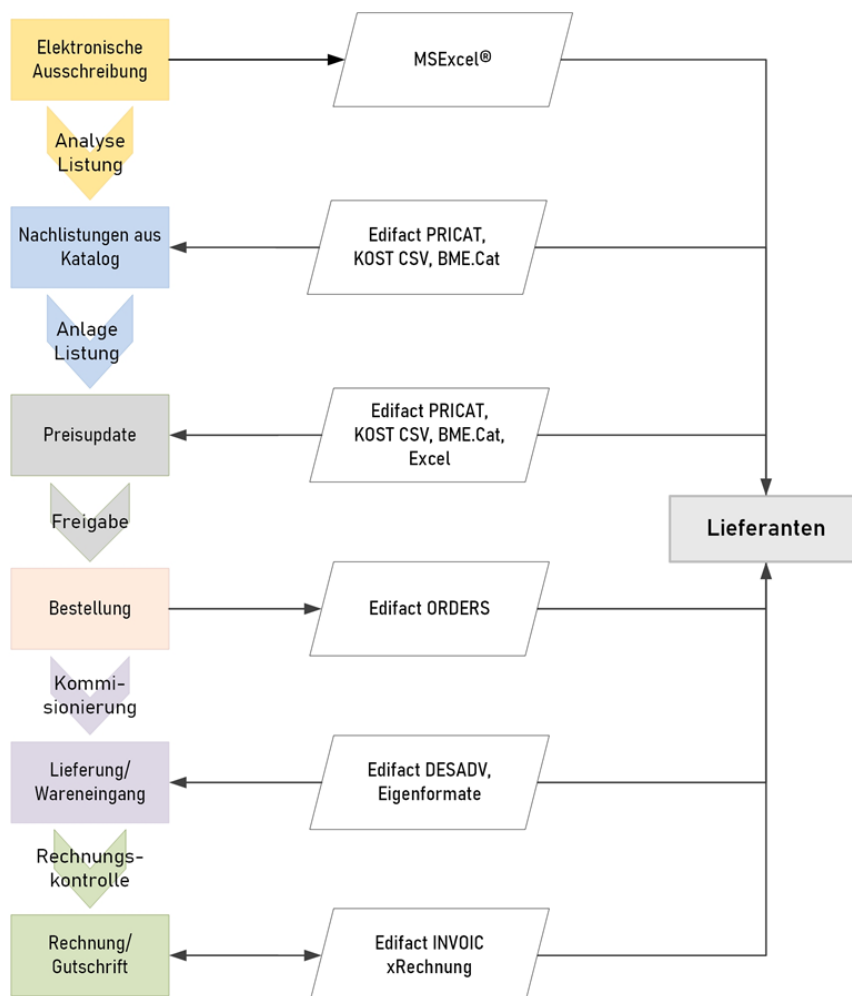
Elektronische Ausschreibung

MSExcel®

Analyse Listung

Nachlistungen aus Katalog

Edifact PRICAT, KOST CSV, BME.Cat

Anlage Listung

Preisupdate

Edifact PRICAT, KOST CSV, BME.Cat, Excel

Freigabe

Lieferanten

Bestellung

Edifact ORDERS

Kommisionierung

Lieferung/ Wareneingang

Edifact DESADV, Eigenformate

Rechnungskontrolle

Rechnung/ Gutschrift

Edifact INVOIC xRechnung